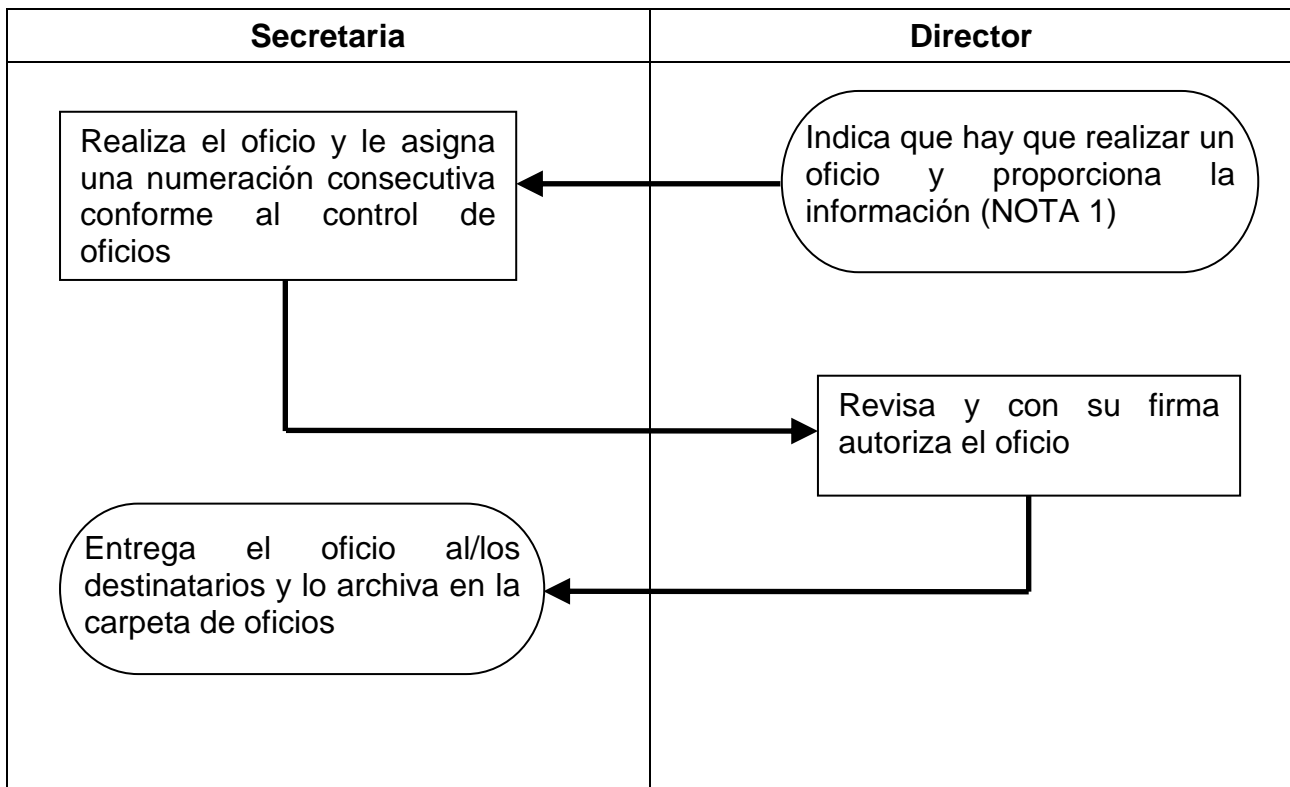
| Secretaria | Director |
|---|---|

Indica que hay que realizar un oficio y proporciona la información (NOTA 1)

Realiza el oficio y le asigna una numeración consecutiva conforme al control de oficios

Revisa y con su firma autoriza el oficio

Entrega el oficio al/los destinatarios y lo archiva en la carpeta de oficios